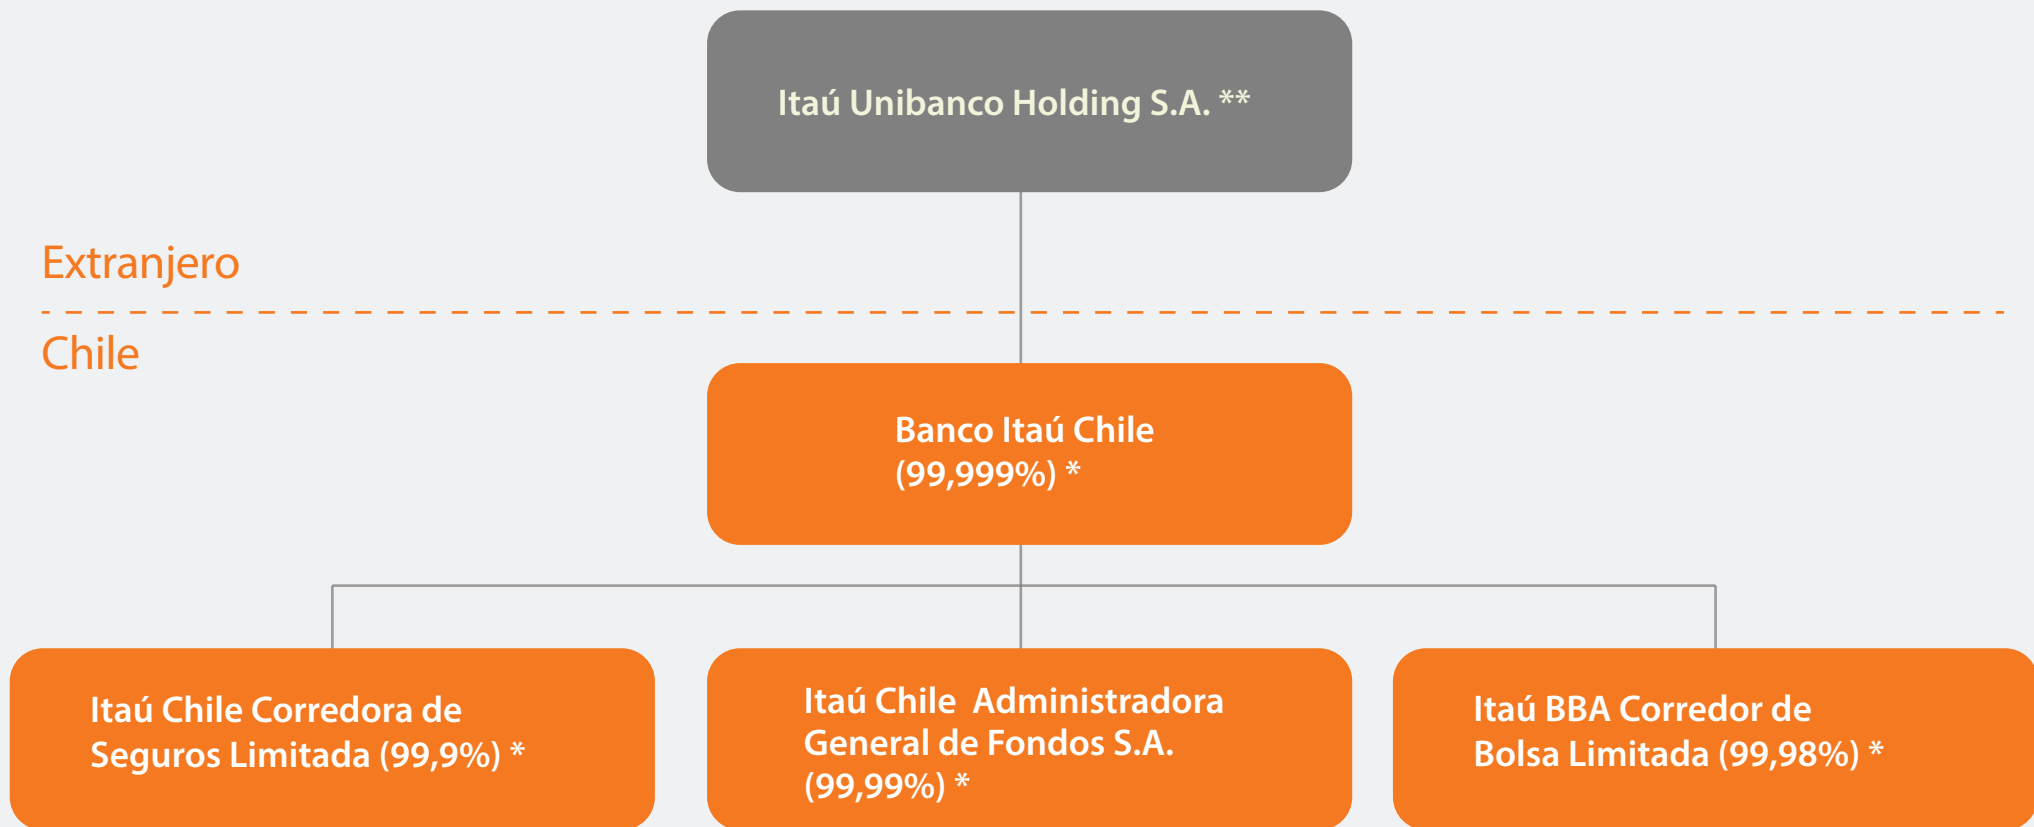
Itaú Unibanco Holding S.A. **

Extranjero

Chile

Banco Itaú Chile (99,999%) *

Itaú Chile Corredora de Seguros Limitada (99,9%) *

Itaú Chile Administradora General de Fondos S.A. (99,99%) *

Itaú BBA Corredor de Bolsa Limitada (99,98%) *